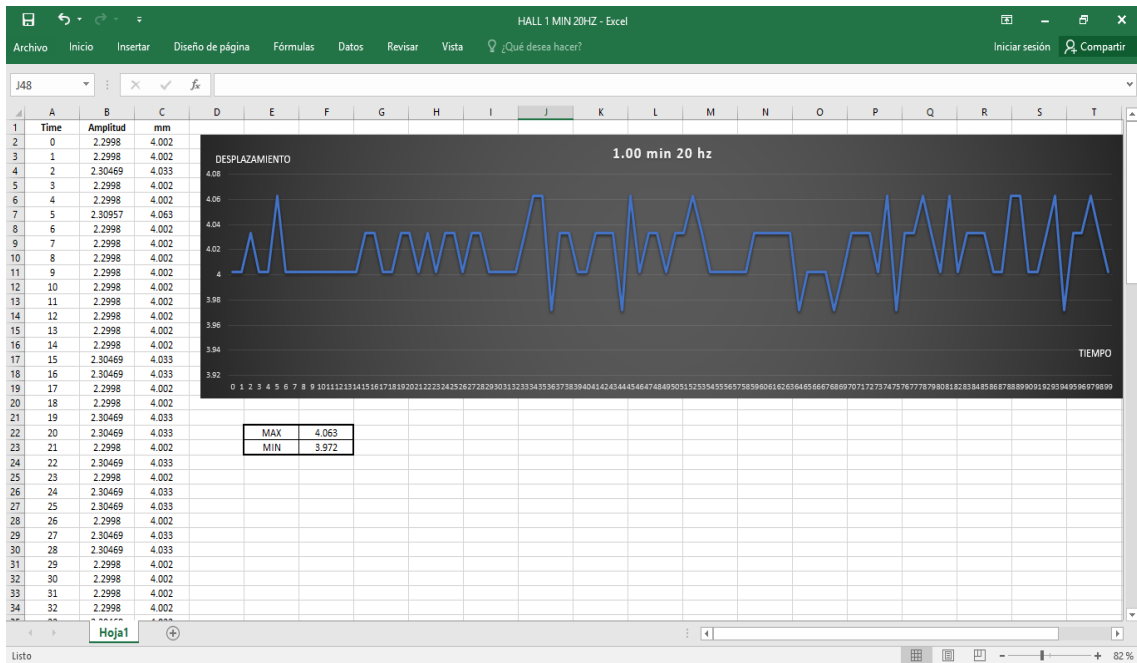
HALL 1 MIN 20HZ - Excel

Archivo Inicio Insertar Diseño de página Fórmulas Datos Revisar Vista ¿Qué desea hacer?

Iniciar sesión Compartir

J48

| | A | B | C |
|---|---|---|---|
| 1 | Time | Amplitud | mm |
| 2 | 0 | 2.2998 | 4.002 |
| 3 | 1 | 2.2998 | 4.002 |
| 4 | 2 | 2.30469 | 4.033 |
| 5 | 3 | 2.2998 | 4.002 |
| 6 | 4 | 2.2998 | 4.002 |
| 7 | 5 | 2.30957 | 4.063 |
| 8 | 6 | 2.2998 | 4.002 |
| 9 | 7 | 2.2998 | 4.002 |
| 10 | 8 | 2.2998 | 4.002 |
| 11 | 9 | 2.2998 | 4.002 |
| 12 | 10 | 2.2998 | 4.002 |
| 13 | 11 | 2.2998 | 4.002 |
| 14 | 12 | 2.2998 | 4.002 |
| 15 | 13 | 2.2998 | 4.002 |
| 16 | 14 | 2.2998 | 4.002 |
| 17 | 15 | 2.30469 | 4.033 |
| 18 | 16 | 2.30469 | 4.033 |
| 19 | 17 | 2.2998 | 4.002 |
| 20 | 18 | 2.2998 | 4.002 |
| 21 | 19 | 2.30469 | 4.033 |
| 22 | 20 | 2.30469 | 4.033 |
| 23 | 21 | 2.2998 | 4.002 |
| 24 | 22 | 2.30469 | 4.033 |
| 25 | 23 | 2.2998 | 4.002 |
| 26 | 24 | 2.30469 | 4.033 |
| 27 | 25 | 2.30469 | 4.033 |
| 28 | 26 | 2.2998 | 4.002 |
| 29 | 27 | 2.30469 | 4.033 |
| 30 | 28 | 2.30469 | 4.033 |
| 31 | 29 | 2.2998 | 4.002 |
| 32 | 30 | 2.2998 | 4.002 |
| 33 | 31 | 2.2998 | 4.002 |
| 34 | 32 | 2.2998 | 4.002 |

| MAX | 4.063 |
|---|---|
| MIN | 3.972 |

1.00 min 20 hz

DESPLAZAMIENTO

4.08
4.06
4.04
4.02
4
3.98
3.96
3.94
3.92

TIEMPO

0 1 2 3 4 5 6 7 8 9 10 11 12 13 14 15 16 17 18 19 20 21 22 23 24 25 26 27 28 29 30 31 32 33 34 35 36 37 38 39 40 41 42 43 44 45 46 47 48 49 50 51 52 53 54 55 56 57 58 59 60 61 62 63 64 65 66 67 68 69 70 71 72 73 74 75 76 77 78 79 80 81 82 83 84 85 86 87 88 89 90 91 92 93 94 95 96 97 98 99

Hoja1

Listo 82 %